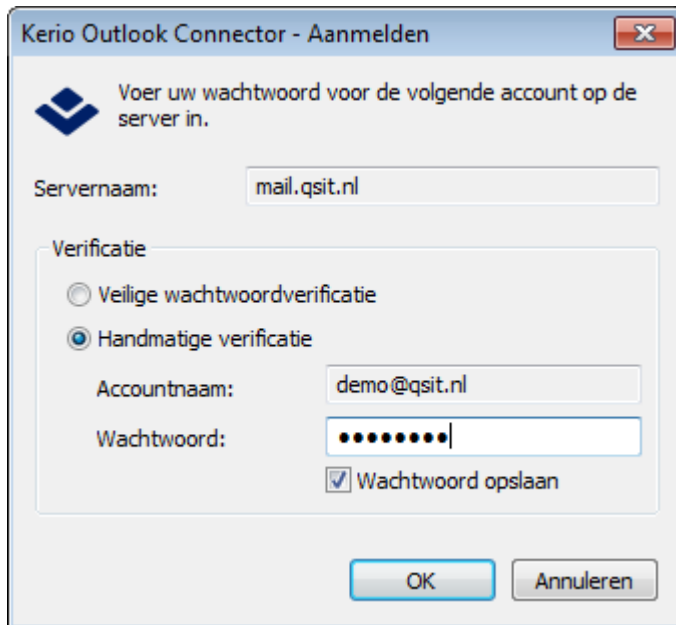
Kerio Outlook Connector - Aanmelden

Voer uw wachtwoord voor de volgende account op de server in.

Servernaam: mail.qsit.nl

Verificatie

Veilige wachtwoordverificatie

Handmatige verificatie

Accountnaam: demo@qsit.nl

Wachtwoord: ••••••••

Wachtwoord opslaan

OK

Annuleren